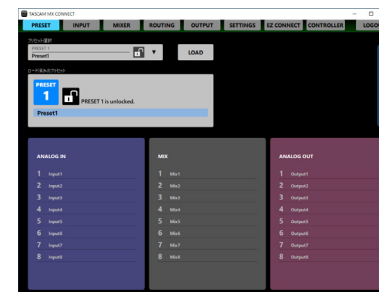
TASCAM MX CONNECT

PRESET INPUT MIXER ROUTING OUTPUT SETTINGS EZ CONNECT CONTROLLER LOGO

プリセット選択
PRESET 1
Preset1
LOAD

ロード済みのプリセット
PRESET
1
PRESET 1 is unlocked.
Preset1

ANALOG IN
1 Input1
2 Input2
3 Input3
4 Input4
5 Input5
6 Input6
7 Input7
8 Input8

MIX
1 Mix1
2 Mix2
3 Mix3
4 Mix4
5 Mix5
6 Mix6
7 Mix7
8 Mix8

ANALOG OUT
1 Output1
2 Output2
3 Output3
4 Output4
5 Output5
6 Output6
7 Output7
8 Output8